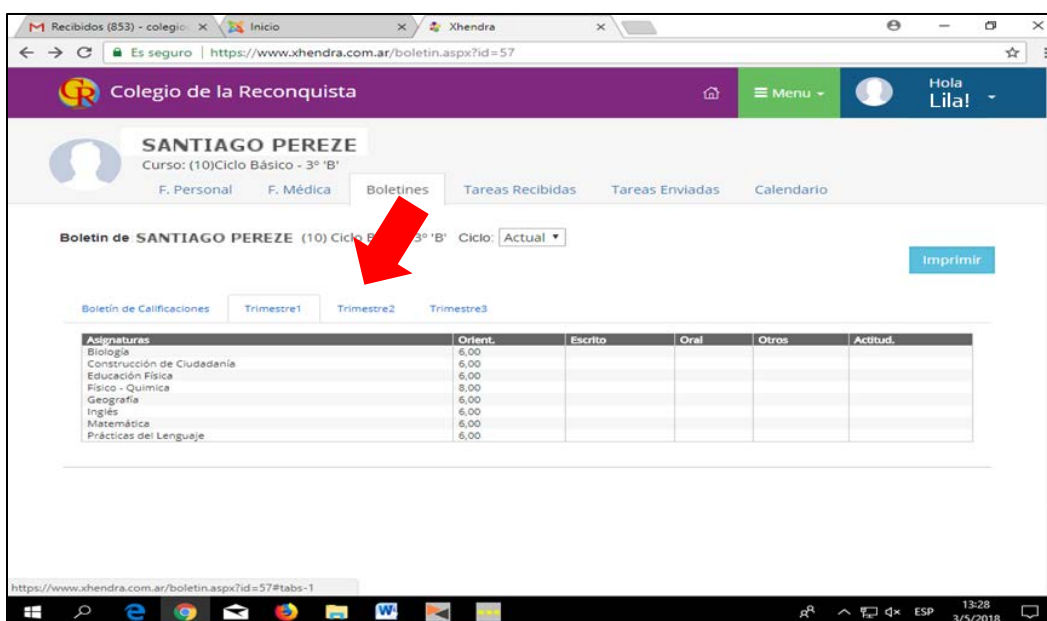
Recibidos (853) - colegio ×
Inicio ×
Xhendra ×

Es seguro | https://www.xhendra.com.ar/boletin.aspx?id=57

Colegio de la Reconquista
≡ Menu
Hola Lila!

SANTIAGO PEREZE
Curso: (10)Ciclo Básico - 3° 'B'
F. Personal | F. Médica | Boletines | Tareas Recibidas | Tareas Enviadas | Calendario

Boletin de SANTIAGO PEREZE (10) Ciclo B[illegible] 3° 'B' Ciclo: Actual

Imprimir

Boletín de Calificaciones | Trimestre1 | Trimestre2 | Trimestre3

| Asignaturas | Orient. | Escrito | Oral | Otros | Actitud. |
|---|---|---|---|---|---|
| Biología | 6,00 | | | | |
| Construcción de Ciudadanía | 6,00 | | | | |
| Educación Física | 6,00 | | | | |
| Físico - Química | 8,00 | | | | |
| Geografía | 6,00 | | | | |
| Inglés | 6,00 | | | | |
| Matemática | 6,00 | | | | |
| Prácticas del Lenguaje | 6,00 | | | | |

https://www.xhendra.com.ar/boletin.aspx?id=57#tabs-1

ESP 13:28 3/5/2018